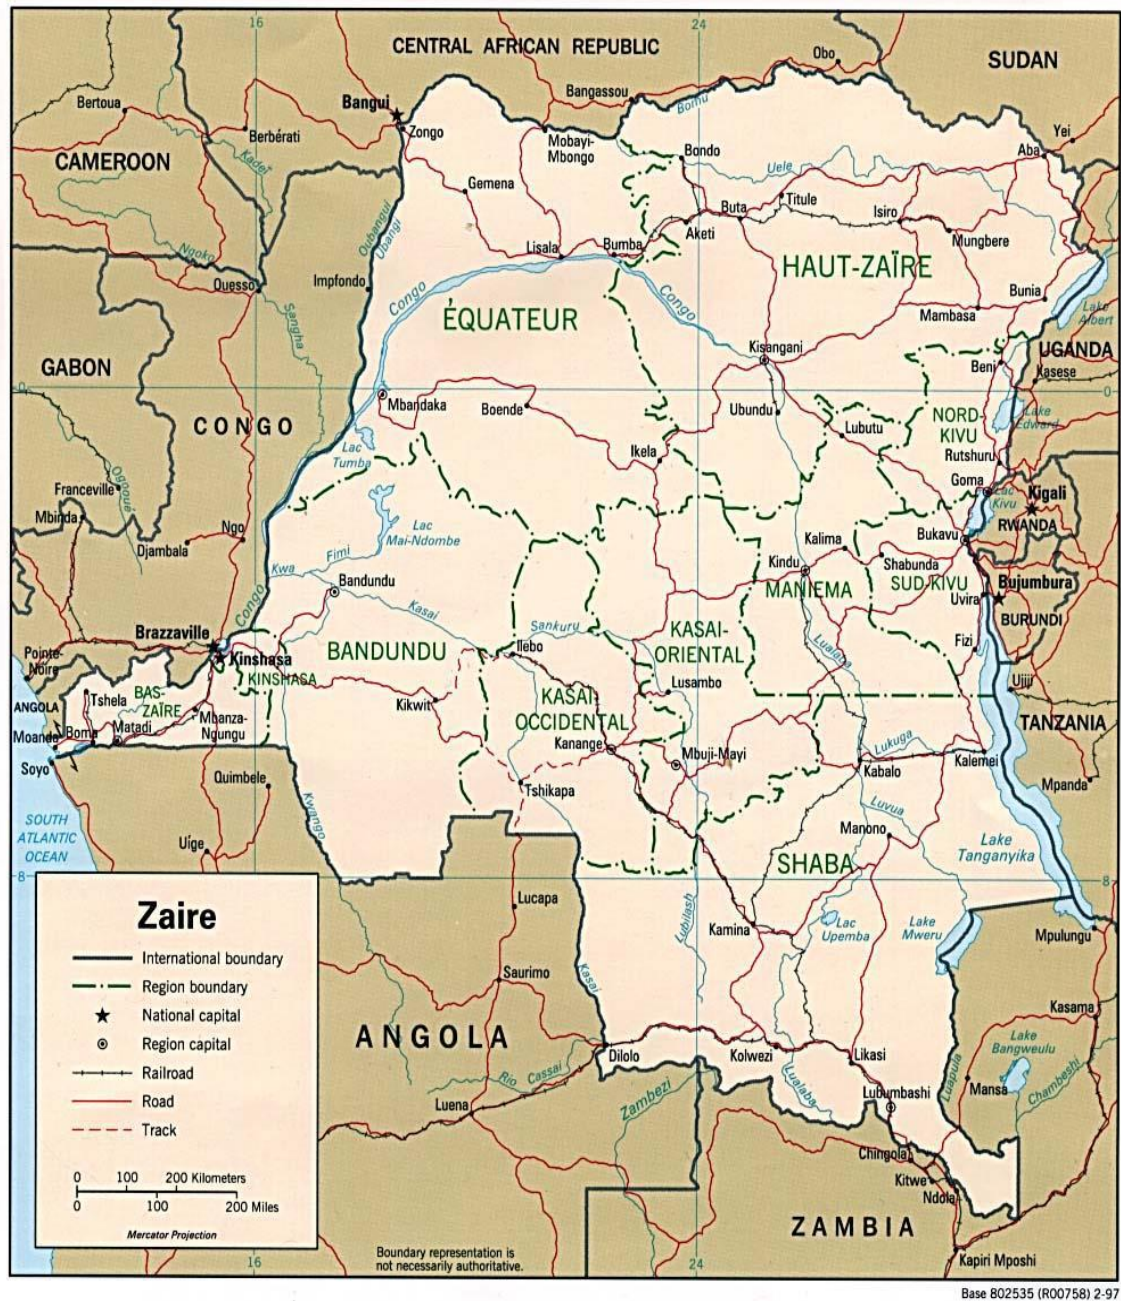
CENTRAL AFRICAN REPUBLIC
SUDAN
CAMEROON
GABON
CONGO
UGANDA
RWANDA
BURUNDI
TANZANIA
ANGOLA
ZAMBIA
ANGOLA

16
24
16
24
0
0
8
8

Bertoua
Bangui
Zongo
Berbérati
Bangassou
Obo
Yei
Aba
Mobayi-Mbongo
Bondo
Uele
Bomu
Gemena
Titule
Buta
Isiro
Aketi
Lisala
Bumba
Mungbere
Kadei
Ngoko
Ouesso
Impfondo
Oubangui
Ubangi
Sangha
Congo
Congo
HAUT-ZAÏRE
ÉQUATEUR
Bunia
Lake Albert
Mambasa
Kisangani
Beni
Kasese
Mbandaka
Boende
Ubundu
NORD-KIVU
Lake Edward
Lubutu
Rutshuru
Goma
Lac Kivu
Kigali
Lac Tumba
Ikela
Franceville
Ogooué
Mbinda
Ngo
Djambala
Lac Mai-Ndombe
Fimi
Kwa
Bandundu
Kasai
Kalima
Bukavu
Kindu
Shabunda
MANIEMA
SUD-KIVU
Bujumbura
Uvira
Brazzaville
Kinshasa
KINSHASA
BANDUNDU
Sankuru
Ilebo
KASAI-ORIENTAL
Fizi
Pointe-Noire
Tshela
BAS-ZAÏRE
ANGOLA
Moanda
Boma
Matadi
Mbanza-Ngungu
Kikwit
KASAI-OCCIDENTAL
Lusambo
Lualaba
Uvinza
Ujiji
Kananga
Mbuji-Mayi
Lukuga
Kabalo
Kalemie
Soyo
Quimbele
Kwango
Tshikapa
Mpanda
SOUTH ATLANTIC OCEAN
Uíge
Luvua
Manono
SHABA
Lake Tanganyika
Lucapa
Lubilash
Kamina
Lac Upemba
Lake Mweru
Mpulungu
Saurimo
Kasai
Kasama
Lake Bangweulu
Dilolo
Kolwezi
Likasi
Rio Cassai
Luapula
Chambeshi
Mansa
Zambezi
Lualaba
Luena
Lubumbashi
Chingola
Kitwe
Ndola
Kapiri Mposhi

Zaire
International boundary
Region boundary
National capital
Region capital
Railroad
Road
Track
0 100 200 Kilometers
0 100 200 Miles
Mercator Projection

Boundary representation is not necessarily authoritative.

Base 802535 (R00758) 2-97